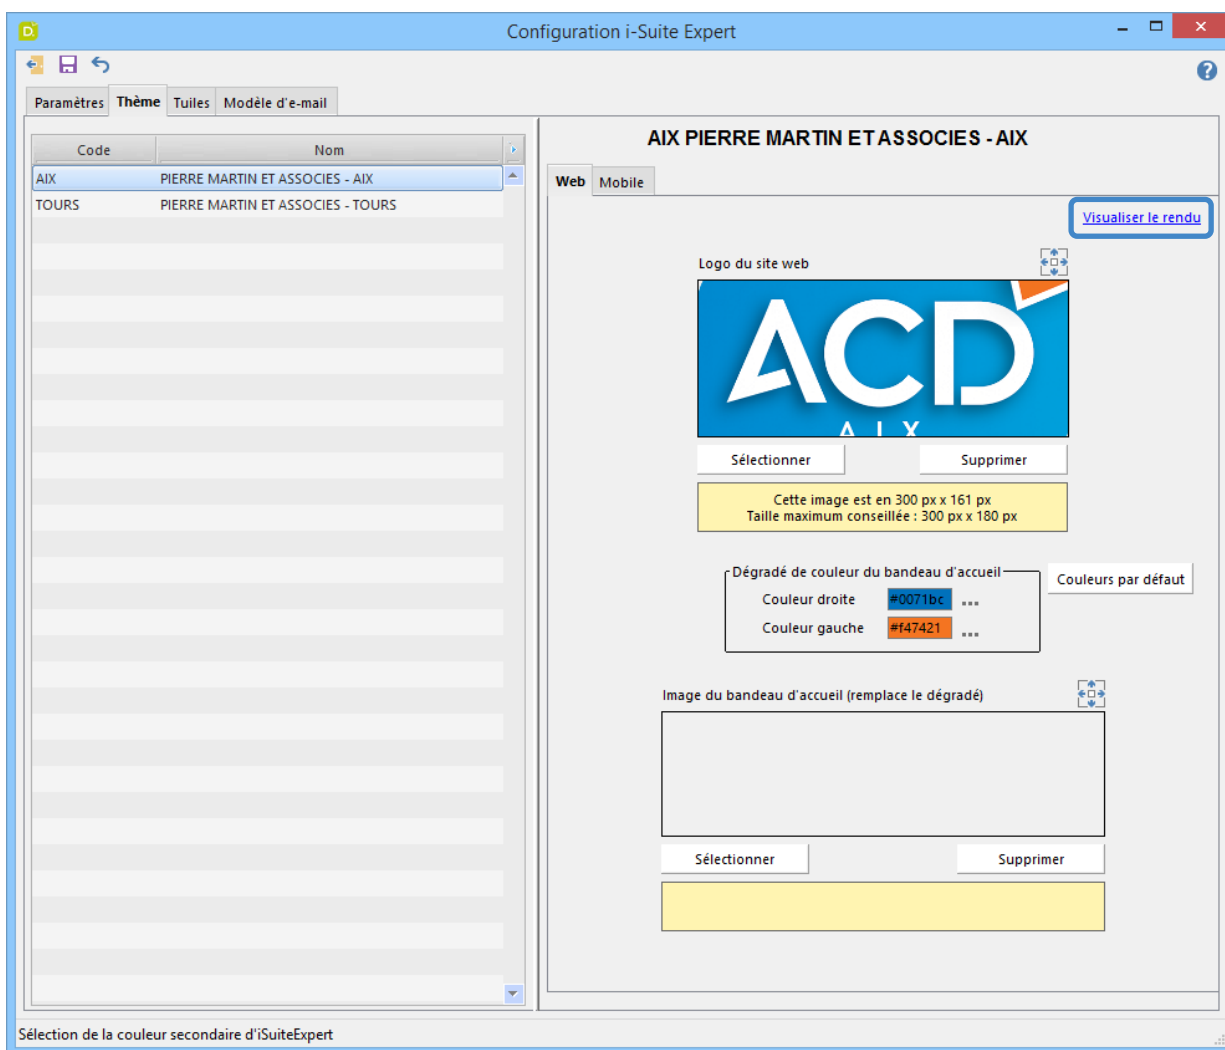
Configuration i-Suite Expert

Paramètres | Thème | Tuiles | Modèle d'e-mail

| Code | Nom |
|---|---|
| AIX | PIERRE MARTIN ET ASSOCIES - AIX |
| TOURS | PIERRE MARTIN ET ASSOCIES - TOURS |

AIX PIERRE MARTIN ET ASSOCIES - AIX

Web | Mobile

Visualiser le rendu

Logo du site web

ACD
AIX

Sélectionner | Supprimer

Cette image est en 300 px x 161 px
Taille maximum conseillée : 300 px x 180 px

Dégradé de couleur du bandeau d'accueil

Couleur droite #0071bc ...

Couleur gauche #f47421 ...

Couleurs par défaut

Image du bandeau d'accueil (remplace le dégradé)

Sélectionner | Supprimer

Sélection de la couleur secondaire d'iSuiteExpert